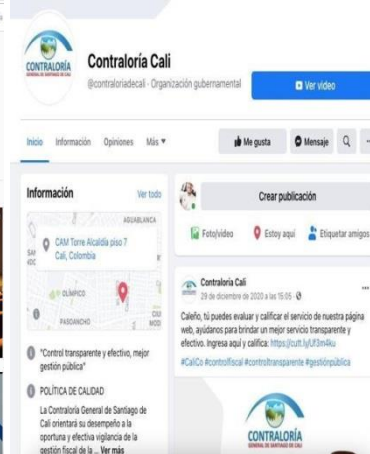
CONTRALORÍA GENERAL DE SANTIAGO DE CALI

Contraloría Cali

@contraloriadecali · Organización gubernamental

Ver video

Inicio Información Opiniones Más ▾

Me gusta Mensaje

Información

Ver todo

AGUABLANCA

CAM Torre Alcaldía piso 7 Cali, Colombia

OLÍMPICO

PASOANCHO

"Control transparente y efectivo, mejor gestión pública"

POLÍTICA DE CALIDAD

La Contraloría General de Santiago de Cali orientará su desempeño a la oportuna y efectiva vigilancia de la gestión fiscal de la ... Ver más

Crear publicación

Foto/video Estoy aquí Etiquetar amigos

Contraloría Cali

29 de diciembre de 2020 a las 15:05 ·

Caleño, tú puedes evaluar y calificar el servicio de nuestra página web, ayúdanos para brindar un mejor servicio transparente y efectivo. Ingresa aquí y califica: https://cutt.ly/Uf3m4ku

#CaliCo #controlfiscal #controltransparente #gestiónpública

CONTRALORÍA GENERAL DE SANTIAGO DE CALI